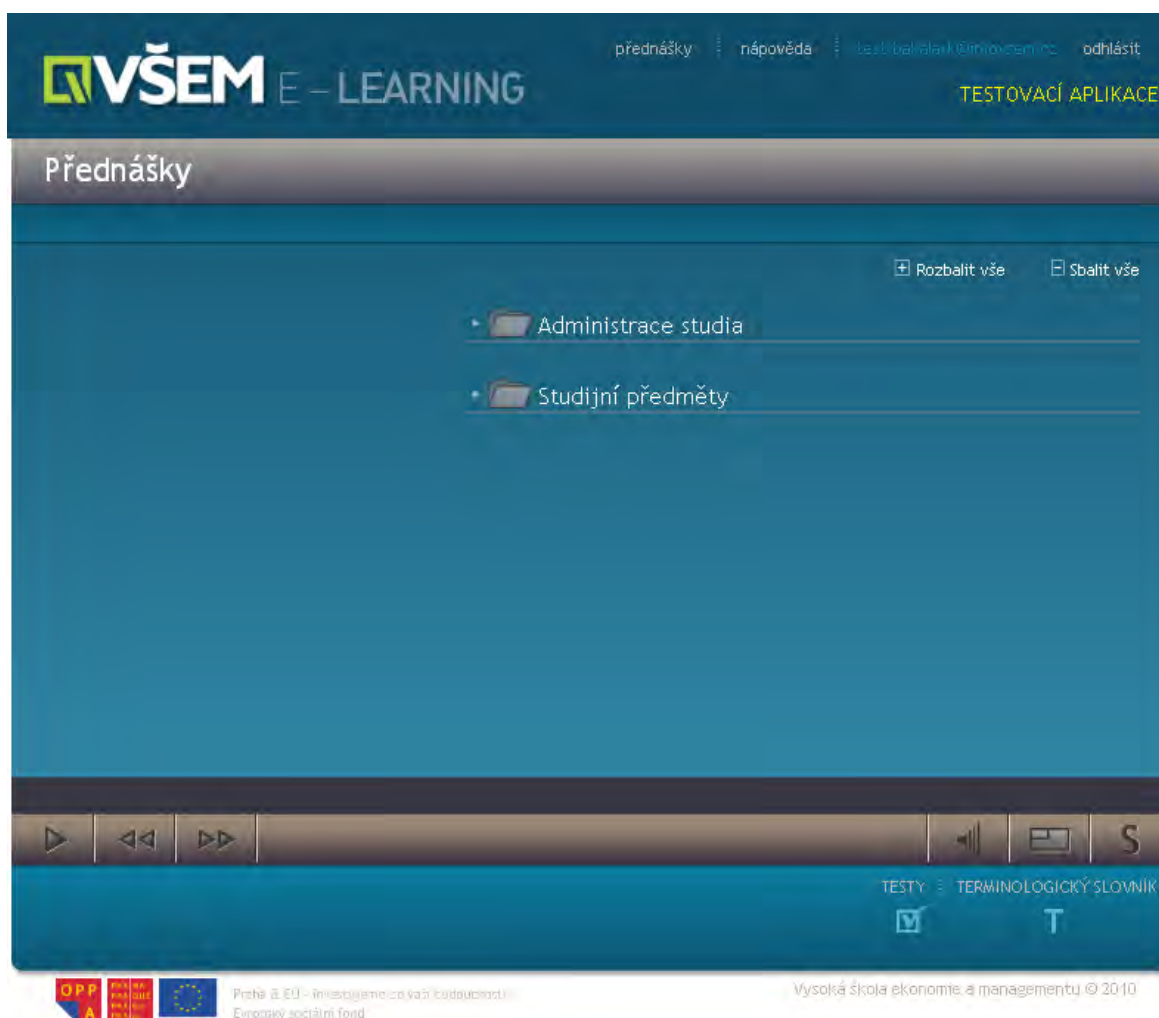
VŠEM E – LEARNING

přednášky | nápověda | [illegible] | odhlásit

TESTOVACÍ APLIKACE

Přednášky

Rozbalit vše   Sbalit vše

Administrace studia

Studijní předměty

S

TESTY | TERMINOLOGICKÝ SLOVNÍK

T

OPP A

Praha & EU - investujeme do vaší budoucnosti
Evropský sociální fond

Vysoká škola ekonomie a managementu © 2010